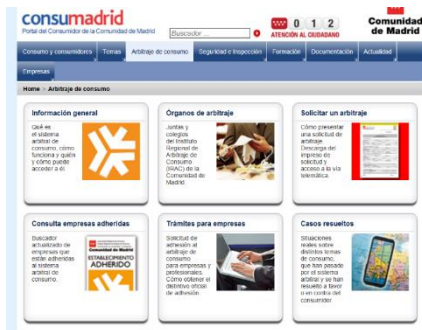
consumadrid
Portal del Consumidor de la Comunidad de Madrid

Buscador

012
ATENCIÓN AL CIUDADANO

Comunidad de Madrid

Consumo y consumidores | Temas | Arbitraje de consumo | Seguridad e Inspección | Formación | Documentación | Actualidad

Empresas

Home > Arbitraje de consumo

Información general
Qué es el sistema arbitral de consumo, cómo funciona y quién y cómo puede acceder a él.

Órganos de arbitraje
Juntas y colegios del Instituto Regional de Arbitraje de Consumo (IRAC) de la Comunidad de Madrid.

Solicitar un arbitraje
Cómo presentar una solicitud de arbitraje. Descarga del impreso de solicitud y acceso a la vía telemática.

Consulta empresas adheridas
Buscador actualizado de empresas que están adheridas al sistema arbitral de consumo.

Comunidad de Madrid
ESTABLECIMIENTO ADHERIDO

Trámites para empresas
Solicitud de adhesión al arbitraje de consumo para empresas y profesionales. Cómo obtener el distintivo oficial de adhesión.

Casos resueltos
Situaciones reales sobre distintos temas de consumo, que han pasado por el sistema arbitral y se han resuelto a favor o en contra del consumidor.